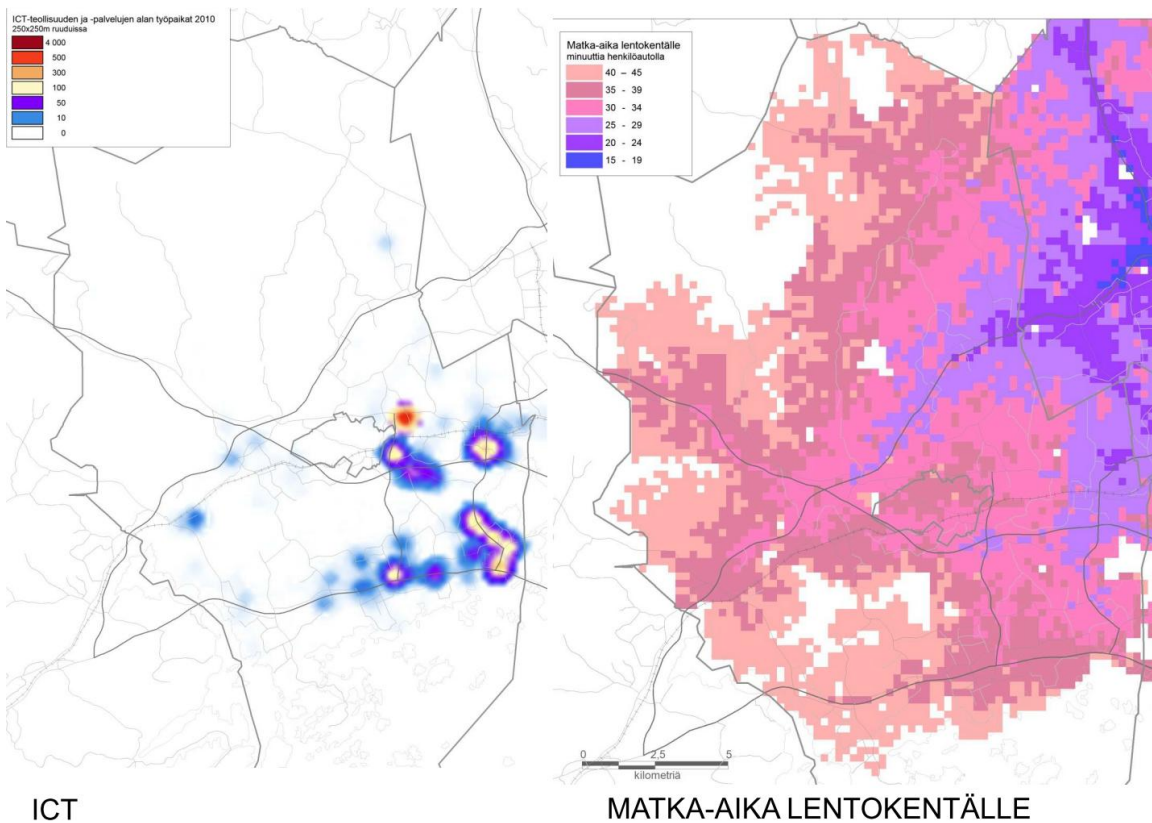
ICT-teollisuuden ja -palvelujen alan työpaikat 2010
250x250m ruuduissa

4 000
500
300
100
50
10
0

Matka-aika lentokentälle
minuuttia henkilöautolla

40 – 45
35 - 39
30 - 34
25 - 29
20 - 24
15 - 19

0 2.5 5
kilometriä

ICT

MATKA-AIKA LENTOKENTÄLLE